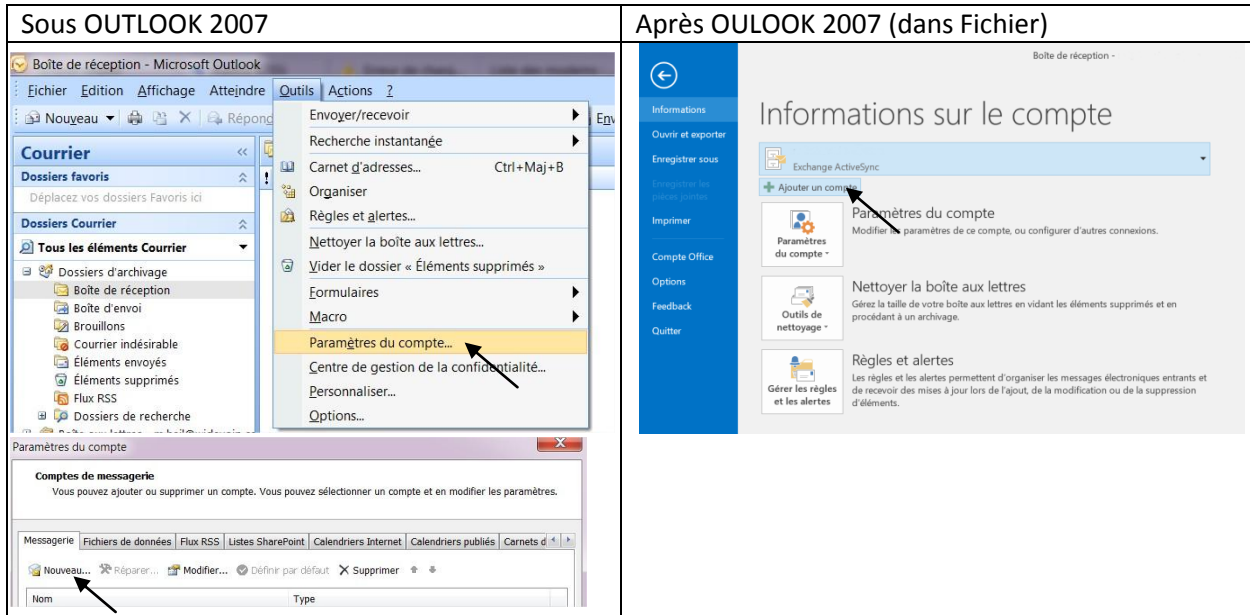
| Sous OUTLOOK 2007 | Après OULOOK 2007 (dans Fichier) |
|---|---|
| Boîte de réception - Microsoft Outlook<br>Fichier Edition Affichage Atteindre Outils Actions ?<br>Nouveau Répon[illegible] Env<br>Courrier<br>Dossiers favoris<br>Déplacez vos dossiers Favoris ici<br>Dossiers Courrier<br>Tous les éléments Courrier<br>Dossiers d'archivage<br>Boîte de réception<br>Boîte d'envoi<br>Brouillons<br>Courrier indésirable<br>Éléments envoyés<br>Éléments supprimés<br>Flux RSS<br>Dossiers de recherche<br>Envoyer/recevoir<br>Recherche instantanée<br>Carnet d'adresses... Ctrl+Maj+B<br>Organiser<br>Règles et alertes...<br>Nettoyer la boîte aux lettres...<br>Vider le dossier « Éléments supprimés »<br>Formulaires<br>Macro<br>Paramètres du compte...<br>Centre de gestion de la confidentialité...<br>Personnaliser...<br>Options...<br>Paramètres du compte<br>Comptes de messagerie<br>Vous pouvez ajouter ou supprimer un compte. Vous pouvez sélectionner un compte et en modifier les paramètres.<br>Messagerie Fichiers de données Flux RSS Listes SharePoint Calendriers Internet Calendriers publiés Carnets d<br>Nouveau... Réparer... Modifier... Définir par défaut Supprimer<br>Nom Type | Boîte de réception -<br>Informations<br>Ouvrir et exporter<br>Enregistrer sous<br>Enregistrer les pièces jointes<br>Imprimer<br>Compte Office<br>Options<br>Feedback<br>Quitter<br>Informations sur le compte<br>Exchange ActiveSync<br>Ajouter un compte<br>Paramètres du compte<br>Paramètres du compte<br>Modifier les paramètres de ce compte, ou configurer d'autres connexions.<br>Nettoyer la boîte aux lettres<br>Outils de nettoyage<br>Gérez la taille de votre boîte aux lettres en vidant les éléments supprimés et en procédant à un archivage.<br>Règles et alertes<br>Gérer les règles et les alertes<br>Les règles et les alertes permettent d'organiser les messages électroniques entrants et de recevoir des mises à jour lors de l'ajout, de la modification ou de la suppression d'éléments. |